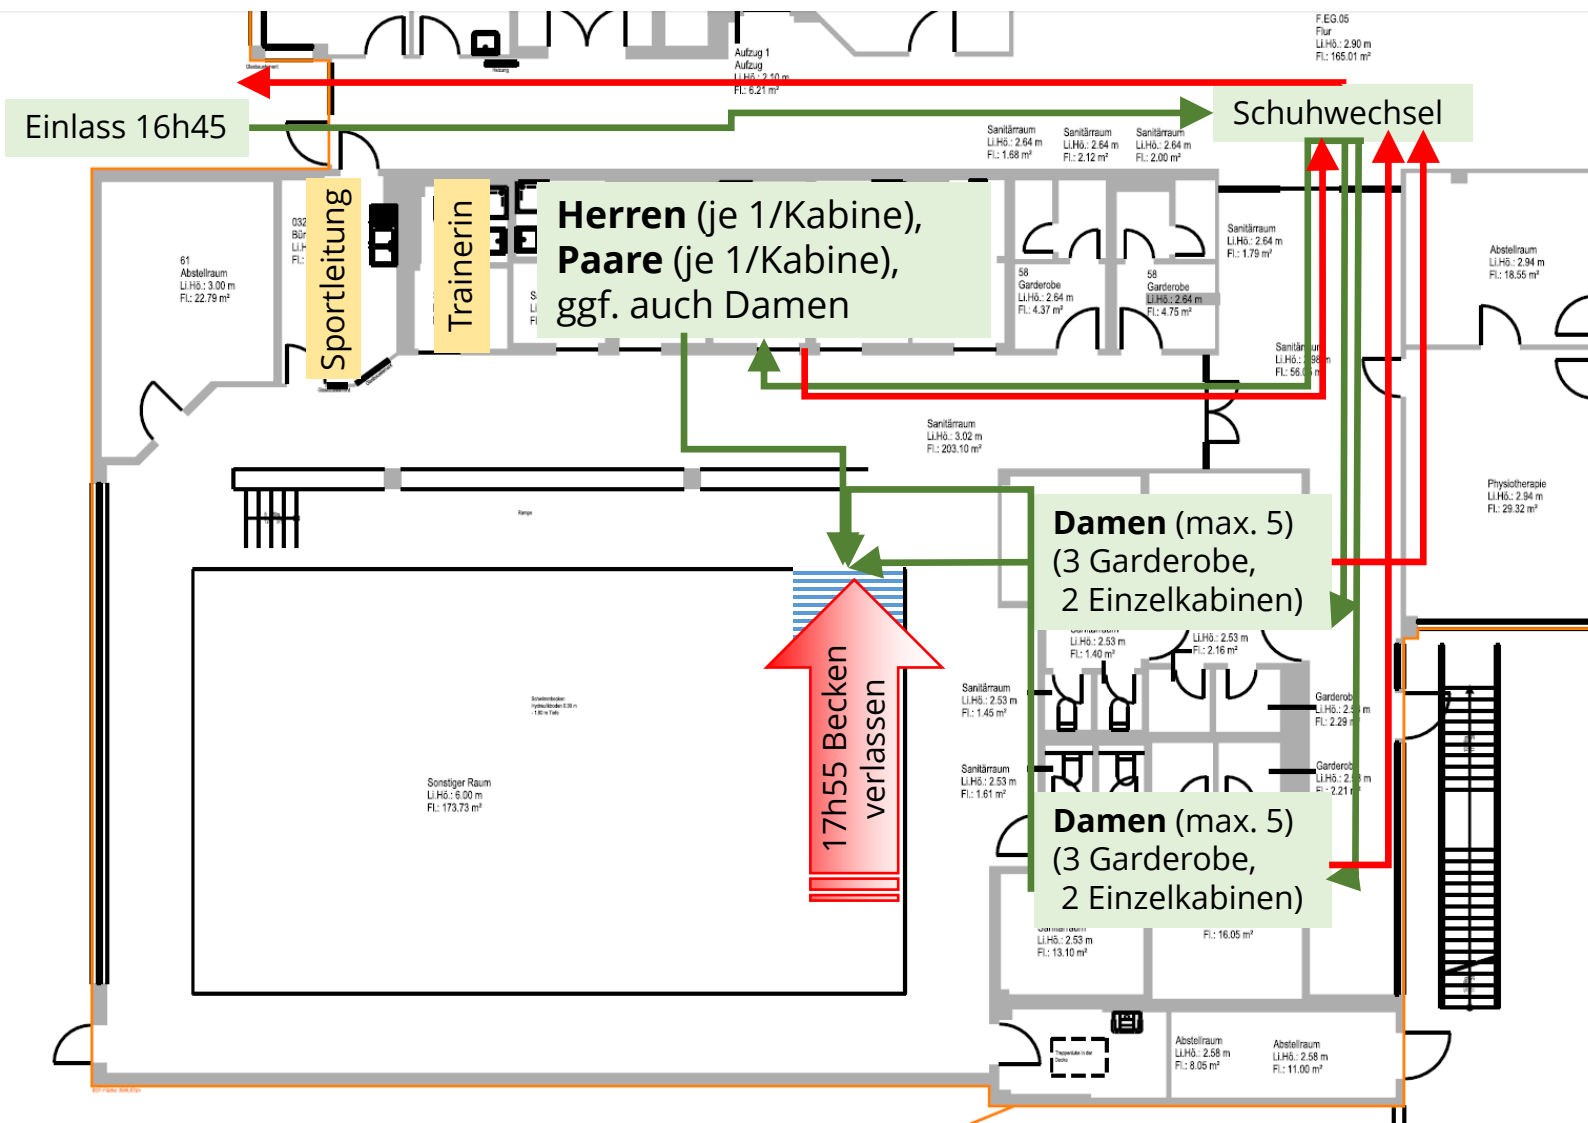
F.EG.05
Flur
Li.Hö.: 2.90 m
Fl.: 165.01 m²

Aufzug 1
Aufzug
Li.Hö.: 2.10 m
Fl.: 6.21 m²

Einlass 16h45

Schuhwechsel

Sanitärraum
Li.Hö.: 2.64 m
Fl.: 1.68 m²

Sanitärraum
Li.Hö.: 2.64 m
Fl.: 2.12 m²

Sanitärraum
Li.Hö.: 2.64 m
Fl.: 2.00 m²

61
Abstellraum
Li.Hö.: 3.00 m
Fl.: 22.79 m²

032
Bür
Li.H
Fl.:

Sportleitung

Trainerin

**Herren** (je 1/Kabine),
**Paare** (je 1/Kabine),
ggf. auch Damen

58
Garderobe
Li.Hö.: 2.64 m
Fl.: 4.37 m²

58
Garderobe
Li.Hö.: 2.64 m
Fl.: 4.75 m²

Sanitärraum
Li.Hö.: 2.64 m
Fl.: 1.79 m²

Abstellraum
Li.Hö.: 2.94 m
Fl.: 18.55 m²

Sanitärraum
Li.Hö.: 2.98 m
Fl.: 56.0 m

Sanitärraum
Li.Hö.: 3.02 m
Fl.: 203.10 m²

Rampe

Physiotherapie
Li.Hö.: 2.94 m
Fl.: 29.32 m²

**Damen** (max. 5)
(3 Garderobe,
2 Einzelkabinen)

Li.Hö.: 2.53 m
Fl.: 1.40 m²

Li.Hö.: 2.53 m
Fl.: 2.16 m²

17h55 Becken verlassen

Sanitärraum
Li.Hö.: 2.53 m
Fl.: 1.45 m²

Garderobe
Li.Hö.: 2.5 m
Fl.: 2.29 m²

Sanitärraum
Li.Hö.: 2.53 m
Fl.: 1.61 m²

Garderobe
Li.Hö.: 2.5 m
Fl.: 2.21 m²

Sonstiger Raum
Li.Hö.: 6.00 m
Fl.: 173.73 m²

**Damen** (max. 5)
(3 Garderobe,
2 Einzelkabinen)

Li.Hö.: 2.53 m
Fl.: 13.10 m²

Fl.: 16.05 m²

Abstellraum
Li.Hö.: 2.58 m
Fl.: 8.05 m²

Abstellraum
Li.Hö.: 2.58 m
Fl.: 11.00 m²